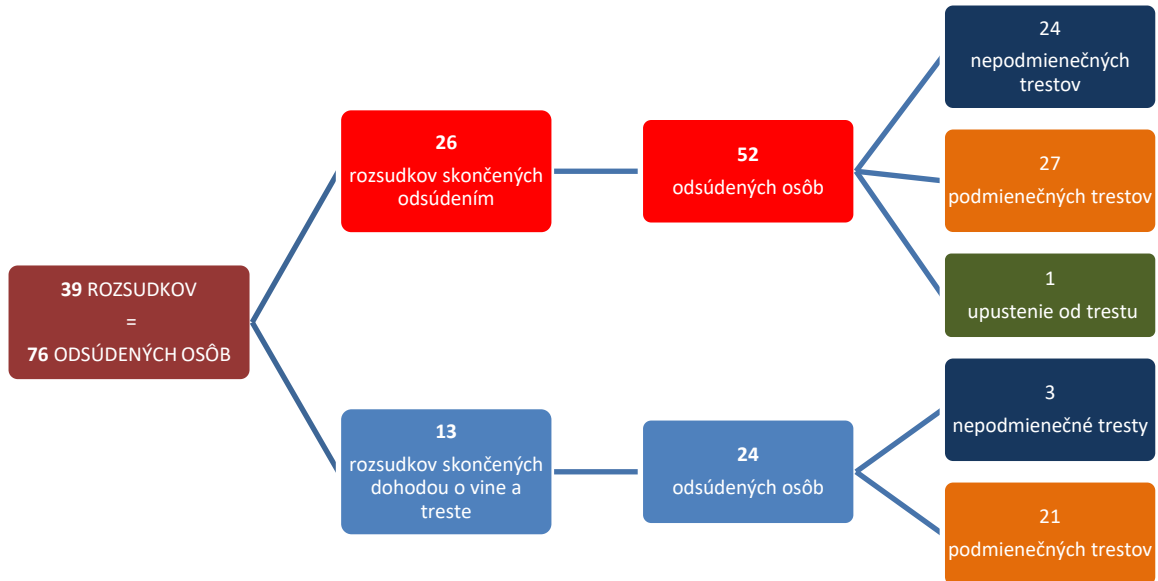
39 ROZSUDKOV
=
76 ODSÚDENÝCH OSÔB

26
rozsudkov skončených odsúdením

52
odsúdených osôb

24
nepodmienečných trestov

27
podmienečných trestov

1
upustenie od trestu

13
rozsudkov skončených dohodou o vine a treste

24
odsúdených osôb

3
nepodmienečné tresty

21
podmienečných trestov